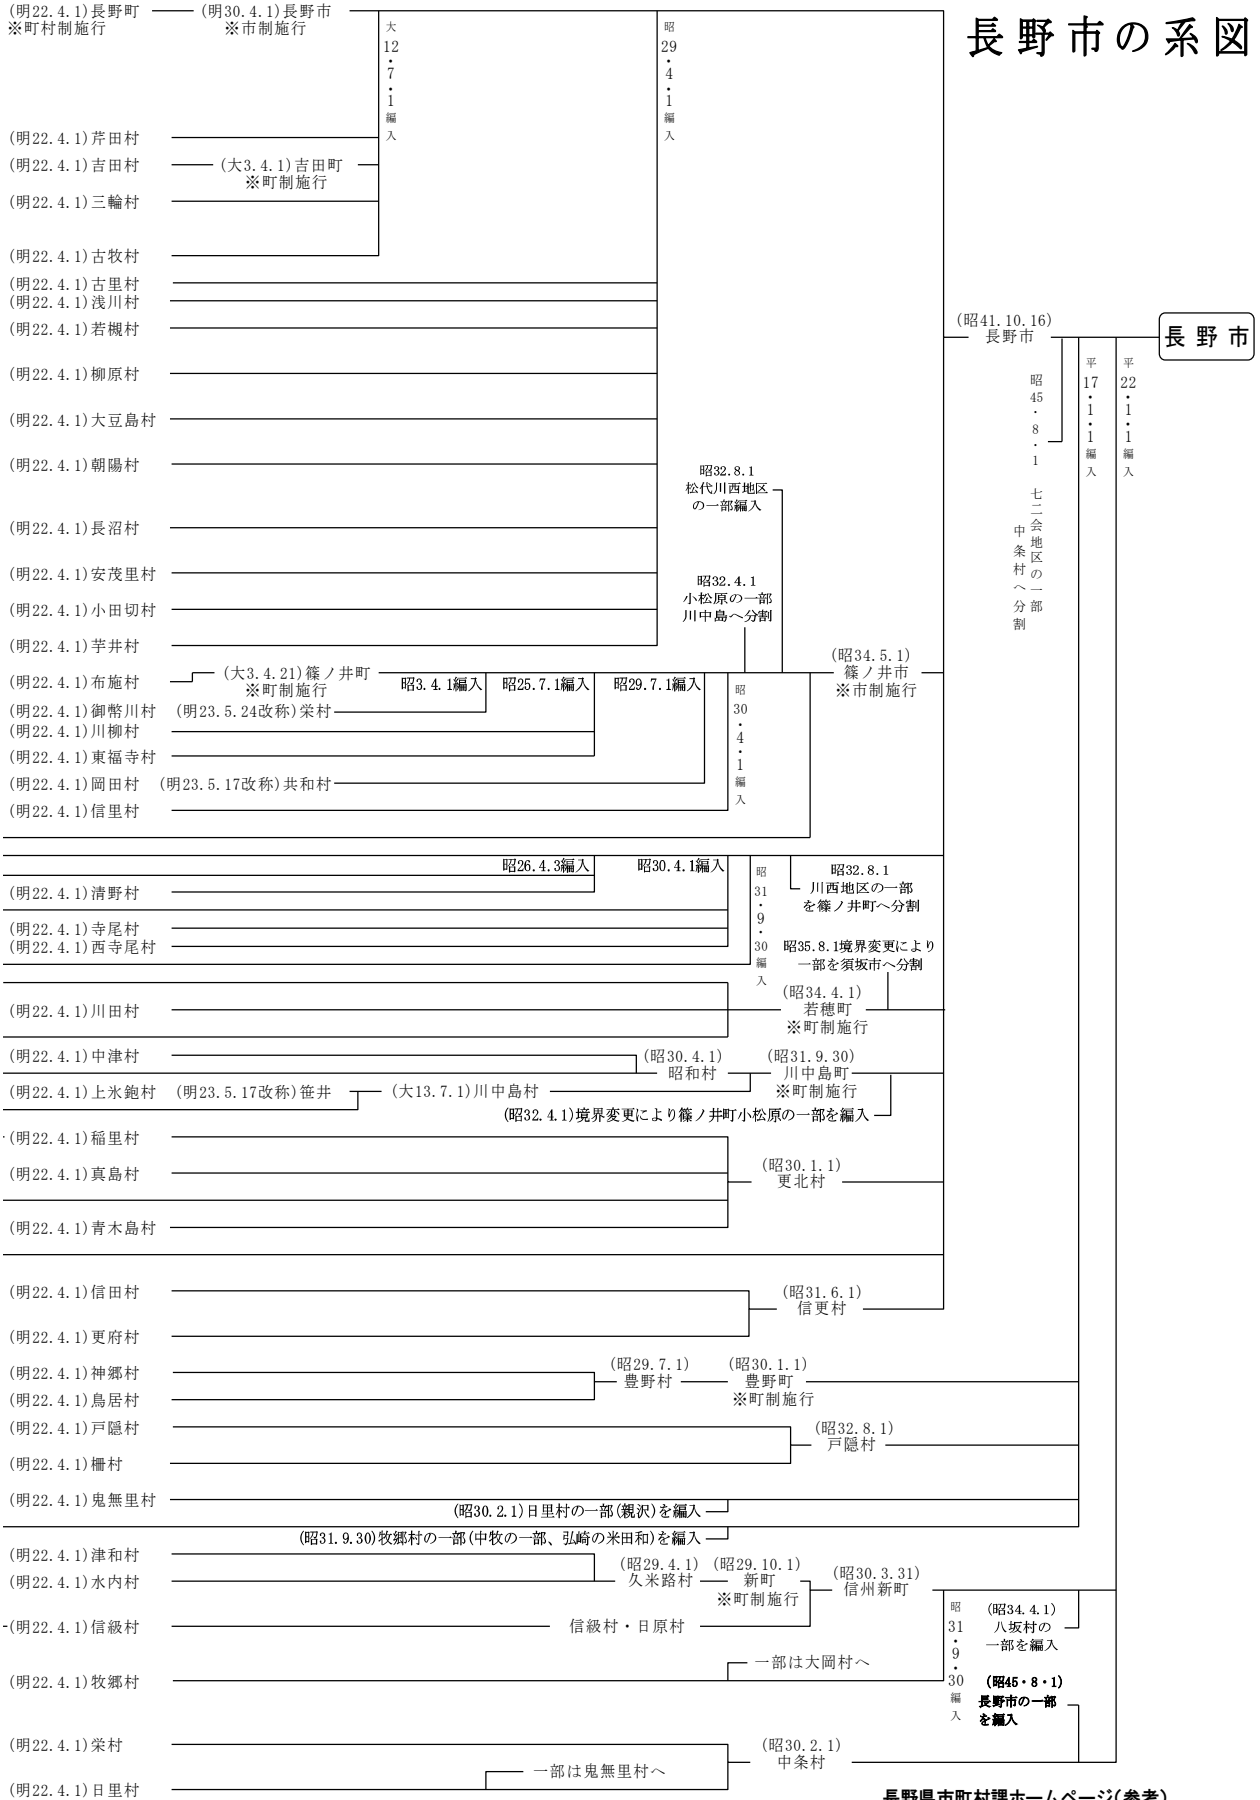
長野市の系図

(明22.4.1)長野町
※町村制施行
(明30.4.1)長野市
※市制施行
大12・7・1編入
昭29・4・1編入

(明22.4.1)芹田村
(明22.4.1)吉田村
(大3.4.1)吉田町
※町制施行
(明22.4.1)三輪村
(明22.4.1)古牧村
(明22.4.1)古里村
(明22.4.1)浅川村
(明22.4.1)若槻村
(明22.4.1)柳原村
(明22.4.1)大豆島村
(明22.4.1)朝陽村
(明22.4.1)長沼村
(明22.4.1)安茂里村
(明22.4.1)小田切村
(明22.4.1)芋井村

(昭41.10.16)
長野市
長野市
昭45・8・1
七二会地区の一部
中条村へ分割
平17・1・1編入
平22・1・1編入

昭32.8.1
松代川西地区
の一部編入
昭32.4.1
小松原の一部
川中島へ分割

(明22.4.1)布施村
(大3.4.21)篠ノ井町
※町制施行
昭3.4.1編入
昭25.7.1編入
昭29.7.1編入
(明22.4.1)御幣川村
(明23.5.24改称)栄村
(明22.4.1)川柳村
(明22.4.1)東福寺村
(明22.4.1)岡田村
(明23.5.17改称)共和村
(明22.4.1)信里村
昭30・4・1編入
(昭34.5.1)
篠ノ井市
※市制施行

昭26.4.3編入
昭30.4.1編入
(明22.4.1)清野村
(明22.4.1)寺尾村
(明22.4.1)西寺尾村
昭31・9・30編入
昭32.8.1
川西地区の一部
を篠ノ井町へ分割
昭35.8.1境界変更により
一部を須坂市へ分割
(明22.4.1)川田村
(昭34.4.1)
若穂町
※町制施行
(明22.4.1)中津村
(昭30.4.1)
昭和村
(昭31.9.30)
川中島町
※町制施行
(明22.4.1)上氷鉋村
(明23.5.17改称)笹井
(大13.7.1)川中島村
(昭32.4.1)境界変更により篠ノ井町小松原の一部を編入
(明22.4.1)稲里村
(明22.4.1)真島村
(明22.4.1)青木島村
(昭30.1.1)
更北村
(明22.4.1)信田村
(明22.4.1)更府村
(昭31.6.1)
信更村
(明22.4.1)神郷村
(明22.4.1)鳥居村
(昭29.7.1)
豊野村
(昭30.1.1)
豊野町
※町制施行
(明22.4.1)戸隠村
(明22.4.1)柵村
(昭32.8.1)
戸隠村
(明22.4.1)鬼無里村
(昭30.2.1)日里村の一部(親沢)を編入
(昭31.9.30)牧郷村の一部(中牧の一部、弘崎の米田和)を編入
(明22.4.1)津和村
(明22.4.1)水内村
(昭29.4.1)
久米路村
(昭29.10.1)
新町
※町制施行
(昭30.3.31)
信州新町
(明22.4.1)信級村
信級村・日原村
(明22.4.1)牧郷村
一部は大岡村へ
昭31・9・30編入
(昭34.4.1)
八坂村の
一部を編入
(昭45・8・1)
長野市の一部
を編入
(明22.4.1)栄村
(明22.4.1)日里村
一部は鬼無里村へ
(昭30.2.1)
中条村
長野県市町村課ホームページ(参考)